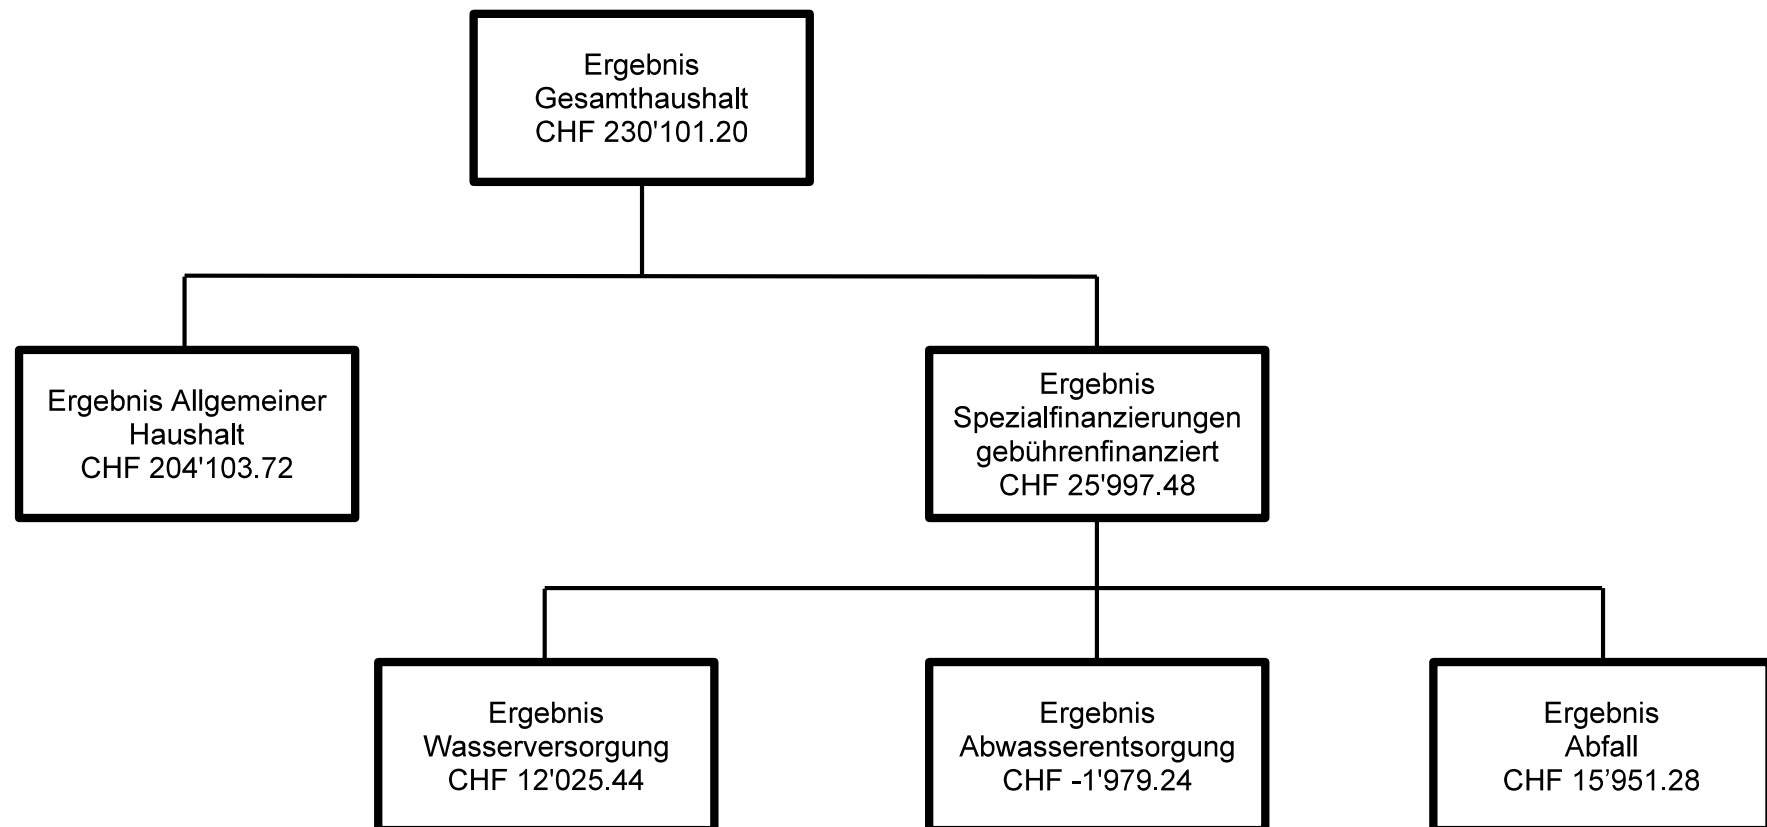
Ergebnis
Gesamthaushalt
CHF 230'101.20

Ergebnis Allgemeiner
Haushalt
CHF 204'103.72

Ergebnis
Spezialfinanzierungen
gebührenfinanziert
CHF 25'997.48

Ergebnis
Wasserversorgung
CHF 12'025.44

Ergebnis
Abwasserentsorgung
CHF -1'979.24

Ergebnis
Abfall
CHF 15’951.28